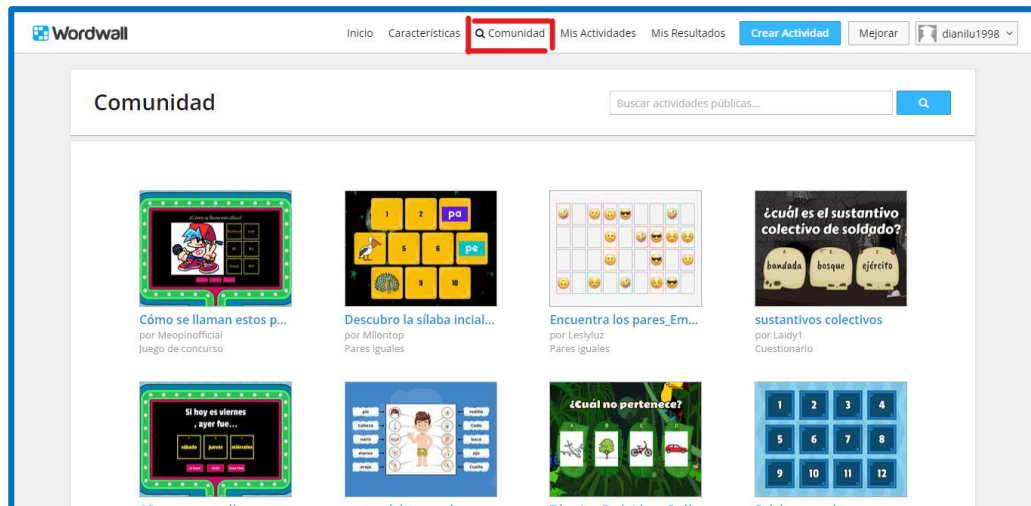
Wordwall

Inicio Características Comunidad Mis Actividades Mis Resultados Crear Actividad Mejorar dianilu1998

Comunidad

Buscar actividades públicas...

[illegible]

1 2 pa 5 6 pe 9 10

¿cuál es el sustantivo colectivo de soldado?

bandada bosque ejército

Cómo se llaman estos p...
por Meopinofficial
Juego de concurso

Descubro la sílaba incial...
por Mllontop
Pares iguales

Encuentra los pares_Em...
por Leslyluz
Pares iguales

sustantivos colectivos
por Laidy1
Cuestionario

Si hoy es viernes , ayer fue...

sábado jueves miércoles

pie cabeza nariz boca manos oreja rodilla codo boca ojo cuello

¿Cuál no pertenece?

1 2 3 4 5 6 7 8 9 10 11 12